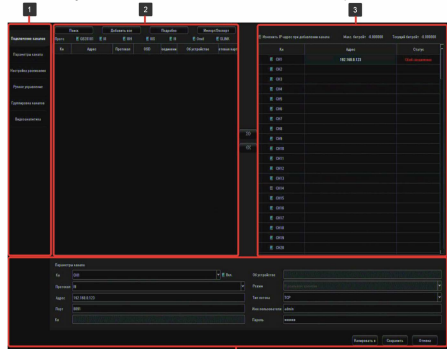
1

2

3

Подключение камеры

Параметры канала

Настройка разрешения

Пульт управления

Приоритеты каналов

Видеоаналитика

Поиск

Добавить все

Подробно

Импорт/Экспорт

Все

Адрес

Протокол

MAC

Название

Об.устройства

Номер

Адрес

Статус

CH1

192.168.0.123

CH2

CH3

CH4

CH5

CH6

CH7

CH8

CH9

CH10

CH11

CH12

CH13

CH14

CH15

CH16

CH17

CH18

CH19

CH20

Параметры канала

Об.устройства

Протокол

Режим

Адрес

192.168.0.123

Тип потока

TCP

Порт

8000

Имя пользователя

admin

Пароль

Вернуться к

Сохранить

Отмена